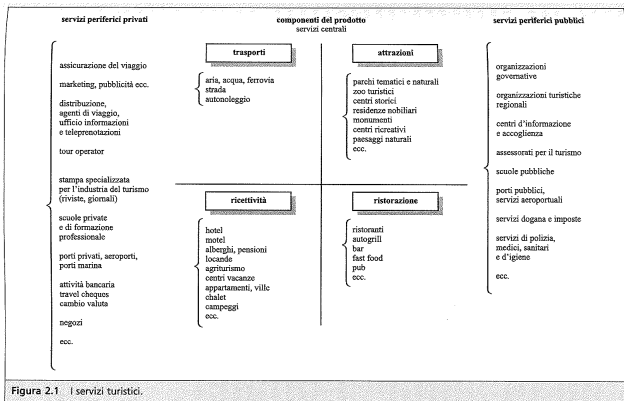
servizi periferici privati

assicurazione del viaggio

marketing, pubblicità ecc.

distribuzione, agenti di viaggio, ufficio informazioni e teleprenotazioni

tour operator

stampa specializzata per l'industria del turismo (riviste, giornali)

scuole private e di formazione professionale

porti privati, aeroporti, porti marina

attività bancaria travel cheques cambio valuta

negozi

ecc.

componenti del prodotto
servizi centrali

trasporti

aria, acqua, ferrovia
strada
autonoleggio

attrazioni

parchi tematici e naturali
zoo turistici
centri storici
residenze nobiliari
monumenti
centri ricreativi
paesaggi naturali
ecc.

ricettività

hotel
motel
alberghi, pensioni
locande
agriturismo
centri vacanze
appartamenti, ville
chalet
campeggi
ecc.

ristorazione

ristoranti
autogrill
bar
fast food
pub
ecc.

servizi periferici pubblici

organizzazioni governative

organizzazioni turistiche regionali

centri d'informazione e accoglienza

assessorati per il turismo

scuole pubbliche

porti pubblici, servizi aeroportuali

servizi dogana e imposte

servizi di polizia, medici, sanitari e d'igiene

ecc.

Figura 2.1 I servizi turistici.